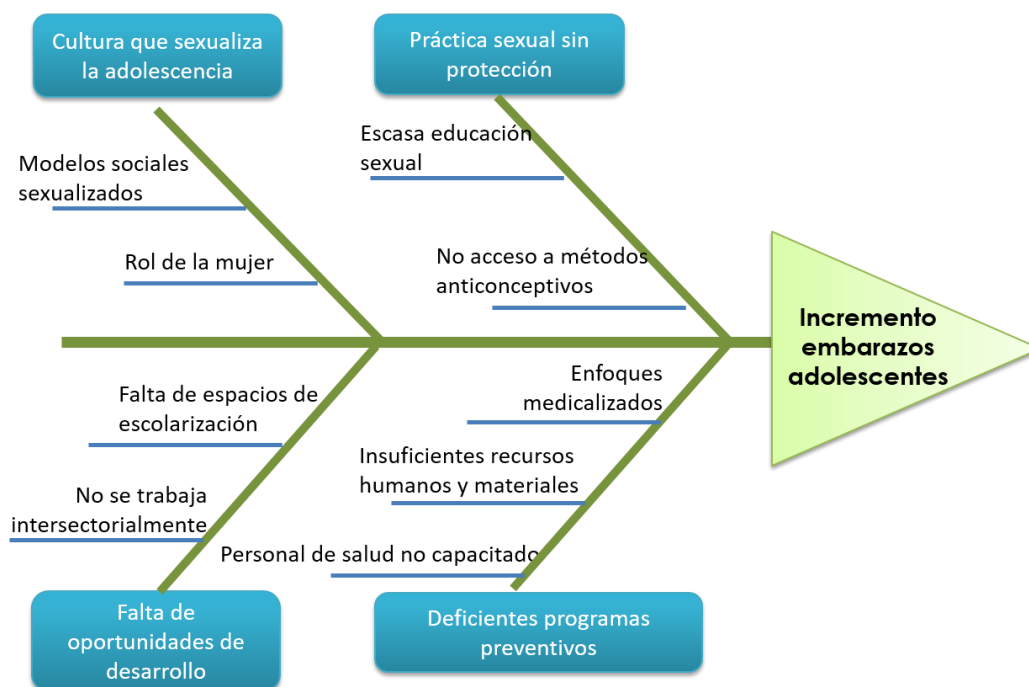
Cultura que sexualiza la adolescencia

Práctica sexual sin protección

Modelos sociales sexualizados

Rol de la mujer

Escasa educación sexual

No acceso a métodos anticonceptivos

Incremento embarazos adolescentes

Falta de espacios de escolarización

No se trabaja intersectorialmente

Enfoques medicalizados

Insuficientes recursos humanos y materiales

Personal de salud no capacitado

Falta de oportunidades de desarrollo

Deficientes programas preventivos